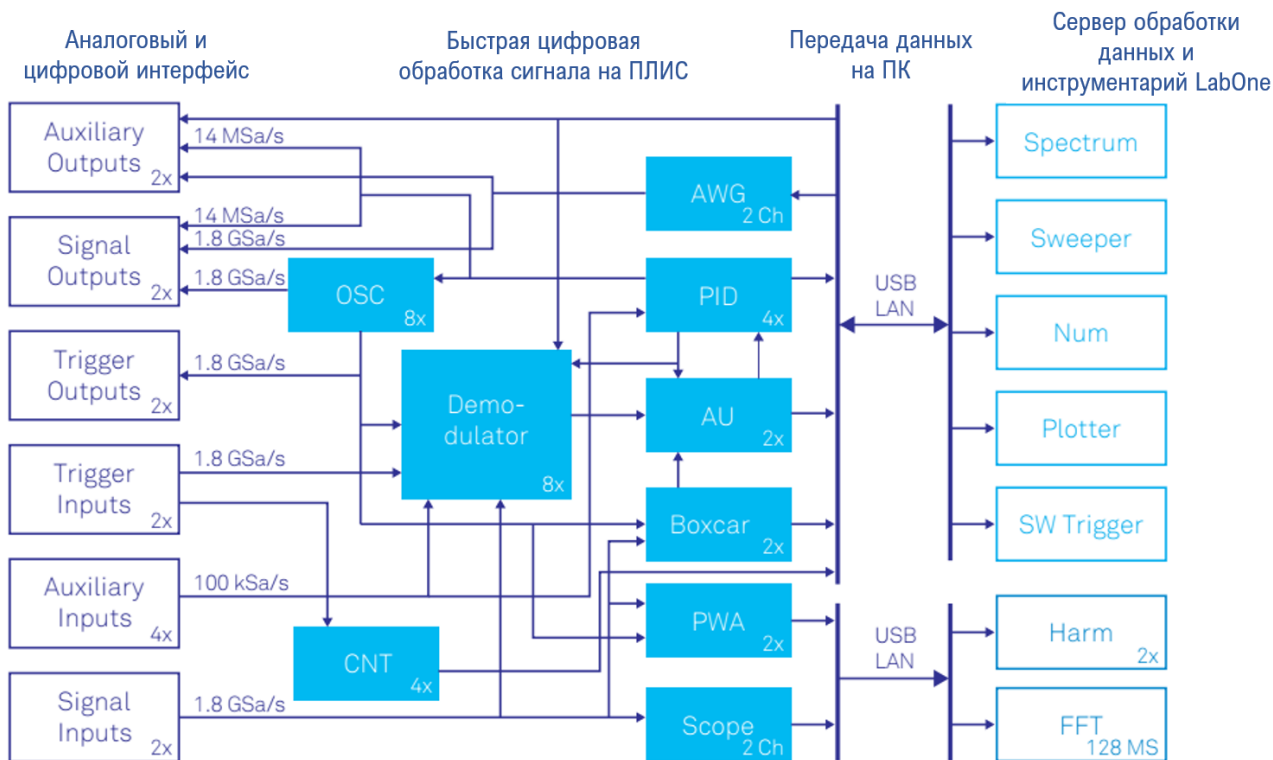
Аналоговый и цифровой интерфейс

Быстрая цифровая обработка сигнала на ПЛИС

Передача данных на ПК

Сервер обработки данных и инструментарий LabOne

Auxiliary Outputs 2x

14 MSa/s

Signal Outputs 2x

14 MSa/s

1.8 GSa/s

1.8 GSa/s

Trigger Outputs 2x

1.8 GSa/s

Trigger Inputs 2x

1.8 GSa/s

Auxiliary Inputs 4x

100 kSa/s

Signal Inputs 2x

1.8 GSa/s

OSC 8x

Demodulator 8x

CNT 4x

AWG 2 Ch

PID 4x

AU 2x

Boxcar 2x

PWA 2x

Scope 2 Ch

USB LAN

USB LAN

Spectrum

Sweeper

Num

Plotter

SW Trigger

Harm 2x

FFT 128 MS